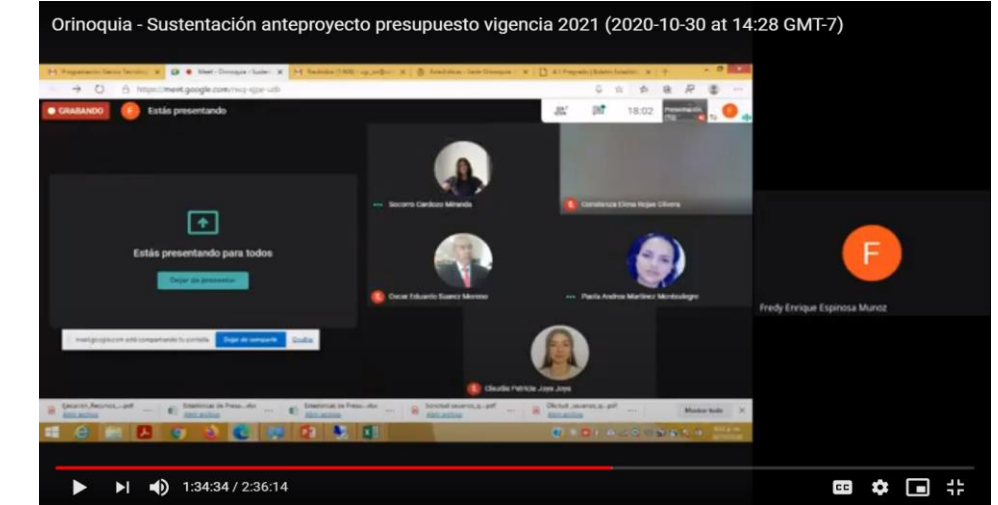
Orinoquia - Sustentación anteproyecto presupuesto vigencia 2021 (2020-10-30 at 14:28 GMT-7)

https://meet.google.com/

GRABANDO

Estás presentando

18:02

Estás presentando para todos

Dejar de presentar

meet.google.com está compartiendo tu pantalla.

Dejar de compartir

Ocultar

Socorro Cardozo Miranda

Constanza Elena Rojas Olivera

Oscar Eduardo Suarez Moreno

Paola Andrea Martinez Montealegre

Claudia Patricia Joya Joya

F

Fredy Enrique Espinosa Munoz

Mostrar todo

1:34:34 / 2:36:14